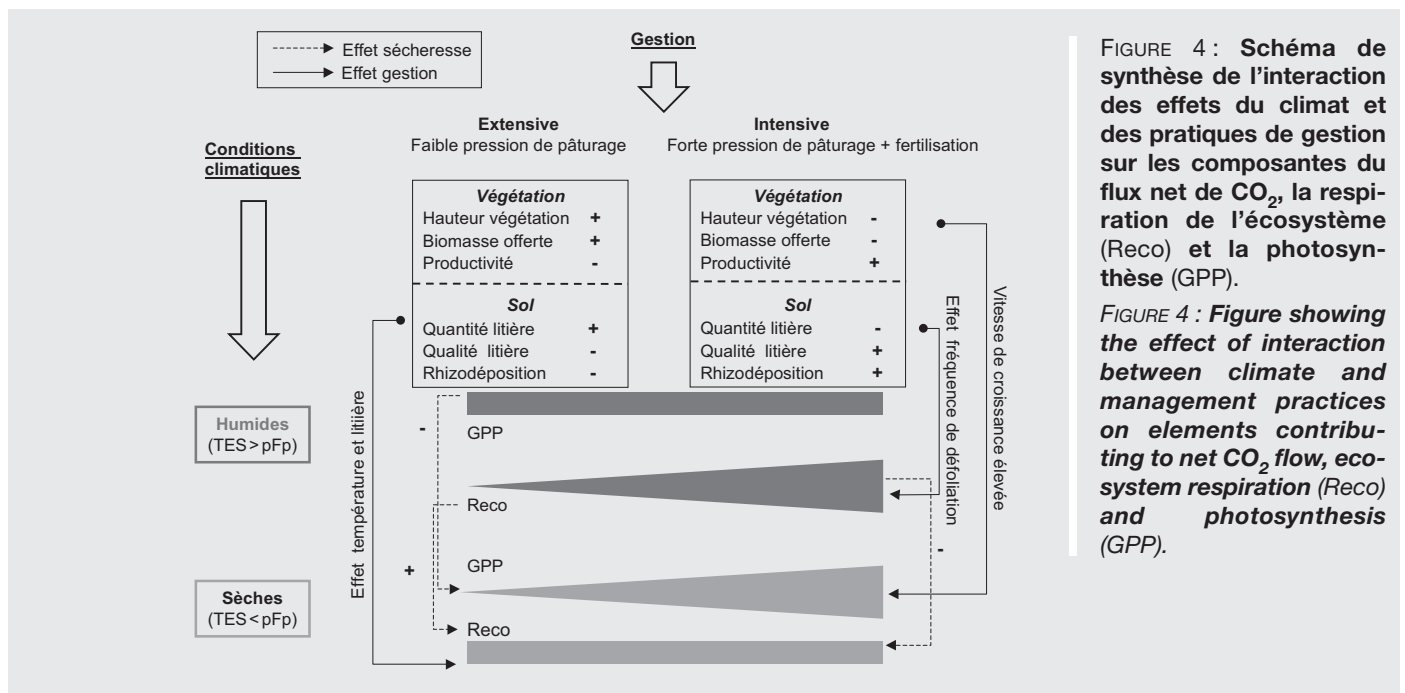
Effet sécheresse
Effet gestion

Gestion

Conditions climatiques

Extensive
Faible pression de pâturage

Intensive
Forte pression de pâturage + fertilisation

| *Végétation* | |
|---|---|
| Hauteur végétation | + |
| Biomasse offerte | + |
| Productivité | - |
| ***Sol*** | |
| Quantité litière | + |
| Qualité litière | - |
| Rhizodéposition | - |

| *Végétation* | |
|---|---|
| Hauteur végétation | - |
| Biomasse offerte | - |
| Productivité | + |
| ***Sol*** | |
| Quantité litière | - |
| Qualité litière | + |
| Rhizodéposition | + |

Humides
(TES > pFp)

Sèches
(TES < pFp)

Effet température et litière

-

GPP

Reco

+

GPP

Reco

Effet fréquence de défoliation

-

Vitesse de croissance élevée

FIGURE 4 : **Schéma de synthèse de l'interaction des effets du climat et des pratiques de gestion sur les composantes du flux net de $CO_2$, la respiration de l'écosystème** (Reco) **et la photosynthèse** (GPP).

*FIGURE 4 : **Figure showing the effect of interaction between climate and management practices on elements contributing to net $CO_2$ flow, ecosystem respiration** (Reco) **and photosynthesis** (GPP).*